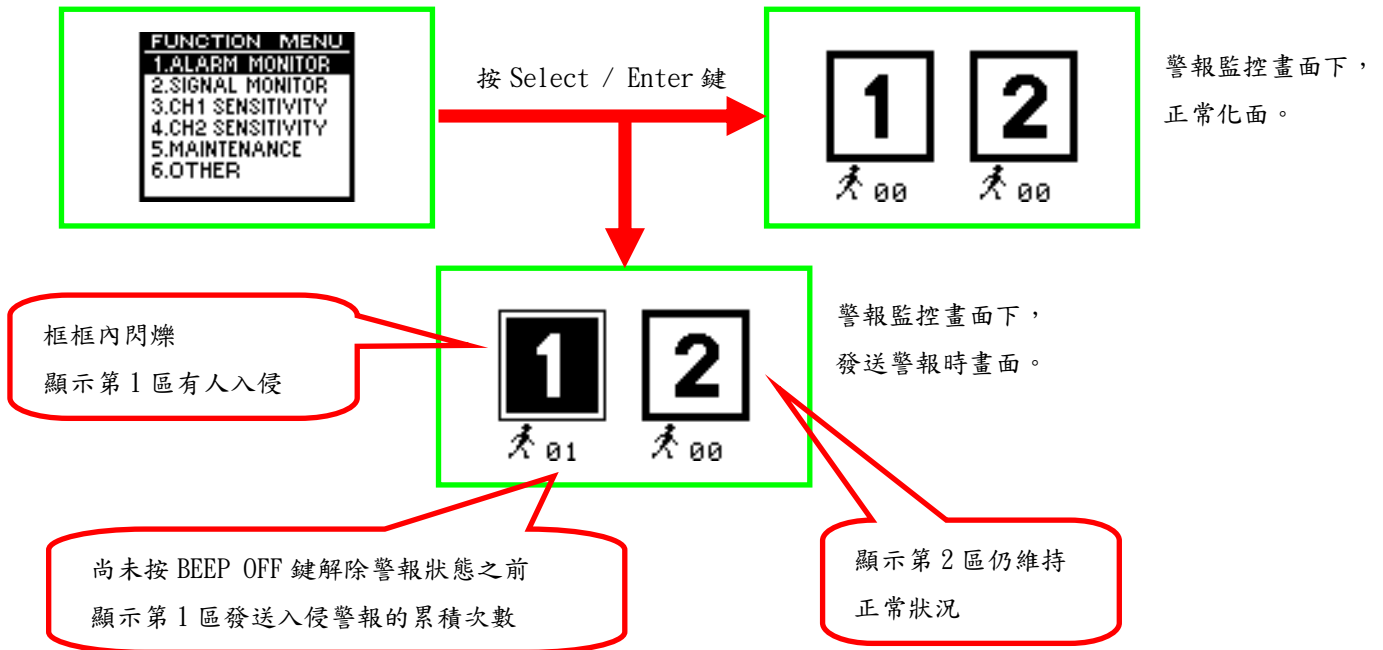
FUNCTION MENU
1.ALARM MONITOR
2.SIGNAL MONITOR
3.CH1 SENSITIVITY
4.CH2 SENSITIVITY
5.MAINTENANCE
6.OTHER

按 Select / Enter 鍵

1 2
00 00

警報監控畫面下，
正常化面。

框框內閃爍
顯示第 1 區有人入侵

1 2
01 00

警報監控畫面下，
發送警報時畫面。

尚未按 BEEP OFF 鍵解除警報狀態之前
顯示第 1 區發送入侵警報的累積次數

顯示第 2 區仍維持
正常狀況